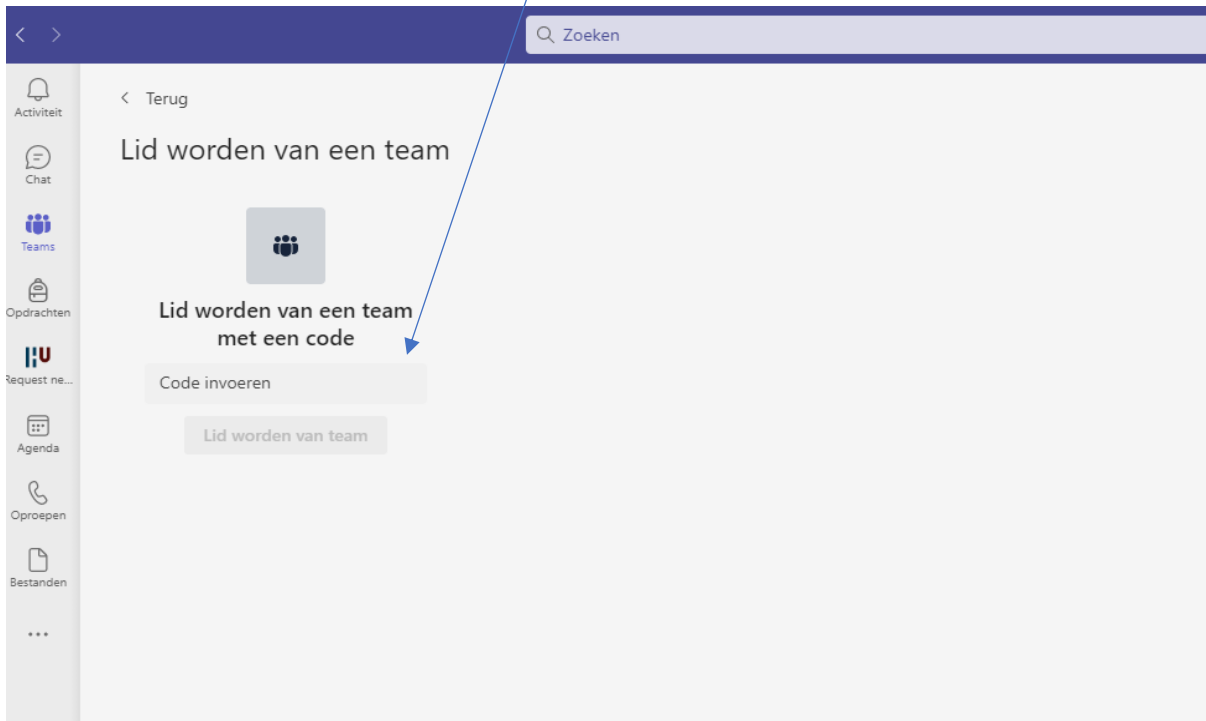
Zoeken

Activiteit

Chat

Teams

Opdrachten

Request ne...

Agenda

Oproepen

Bestanden

...

< Terug

Lid worden van een team

Lid worden van een team met een code

Code invoeren

Lid worden van team